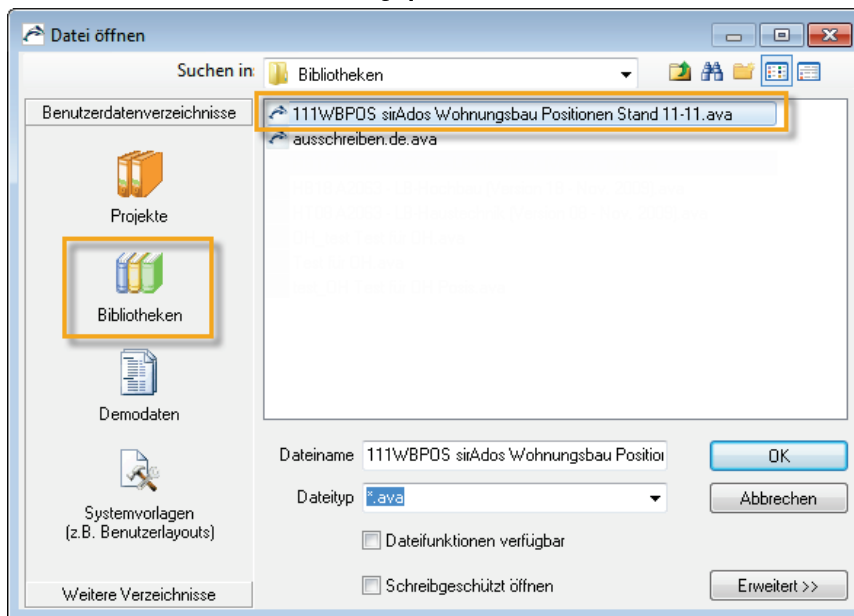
Datei öffnen

Suchen in: Bibliotheken

Benutzerdatenverzeichnisse

111WBPOS sirAdos Wohnungsbau Positionen Stand 11-11.ava
ausschreiben.de.ava

Projekte

Bibliotheken

Demodaten

Systemvorlagen (z.B. Benutzerlayouts)

Weitere Verzeichnisse

Dateiname 111WBPOS sirAdos Wohnungsbau Positio

Dateityp *.ava

OK

Abbrechen

Dateifunktionen verfügbar

Schreibgeschützt öffnen

Erweitert >>